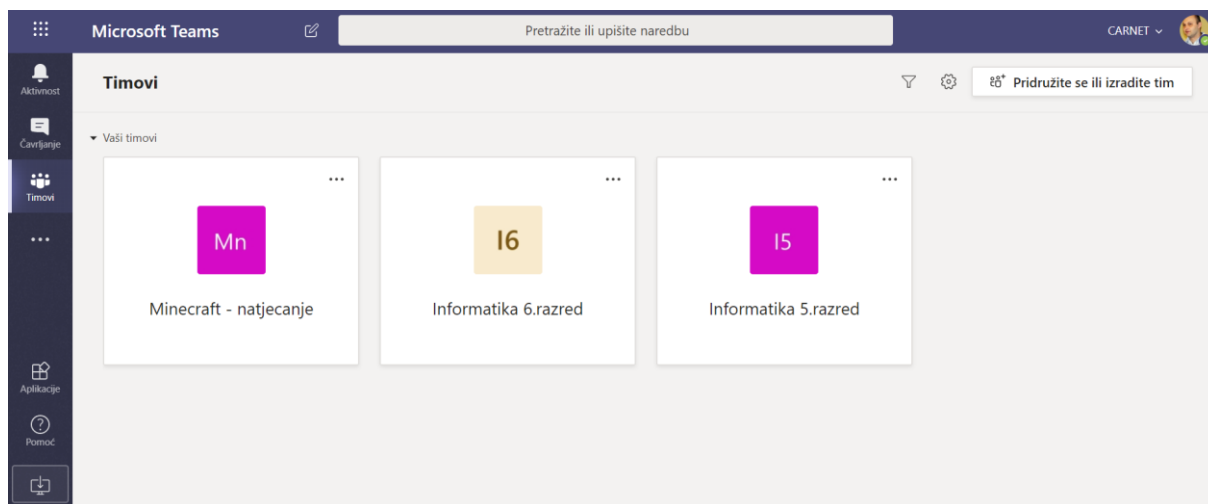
Microsoft Teams

Pretražite ili upišite naredbu

CARNET

Aktivnost

Čavrljanje

Timovi

...

Aplikacije

Pomoć

Timovi

Pridružite se ili izradite tim

Vaši timovi

...

Mn

Minecraft - natjecanje

...

I6

Informatika 6.razred

...

I5

Informatika 5.razred